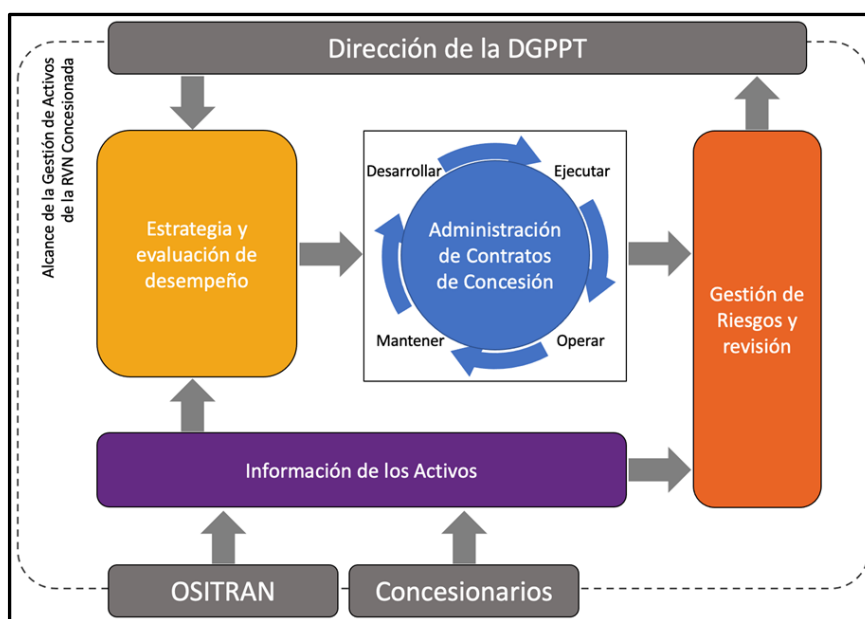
Dirección de la DGPPT

Alcance de la Gestión de Activos de la RVN Concesionada

Estrategia y evaluación de desempeño

Desarrollar

Ejecutar

Administración de Contratos de Concesión

Mantener

Operar

Gestión de Riesgos y revisión

Información de los Activos

OSITRAN

Concesionarios